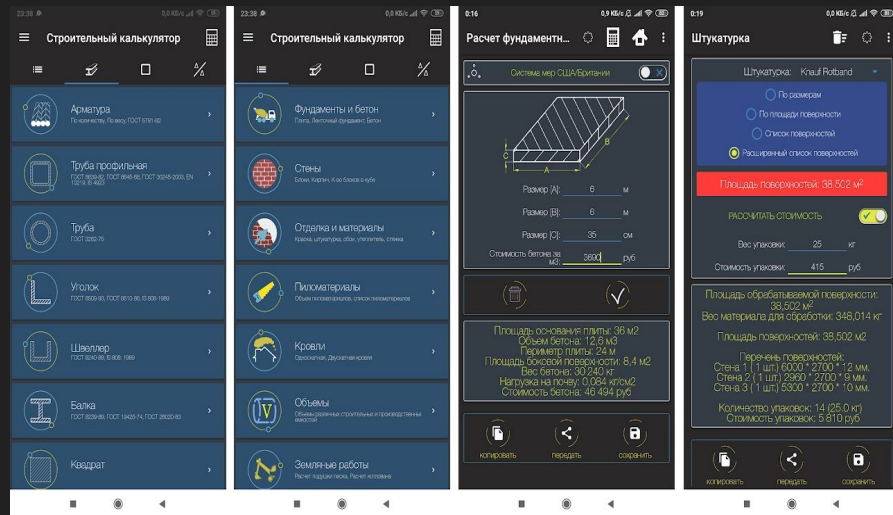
23:38 0 KB/c

Строительный калькулятор

Арматура
По количеству, По весу, ГОСТ 5781-82

Труба профильная
ГОСТ 8639-82, ГОСТ 8645-68, ГОСТ 30245-2003, EN 10219, IS 4923

Труба
ГОСТ 3262-75

Уголок
ГОСТ 8509-93, ГОСТ 8510-86, IS 808-1989

Швеллер
ГОСТ 8240-89, IS 808-1989

Балка
ГОСТ 8239-89, ГОСТ 19425-74, ГОСТ 26020-83

Квадрат

23:38 0 KB/c

Строительный калькулятор

Фундаменты и бетон
Плиты, Ленточный фундамент, Бетон

Стены
Блоки, Кирпич, Кол-во блоков в кубе

Отделка и материалы
Краска, штукатурка, обои, утеплитель, стяжка

Пиломатериалы
Объем пиломатериалов, список пиломатериалов

Кровли
Односкатная, Двускатная кровля

Объемы
Объемы различных строительных и производственных емкостей

Земляные работы
Расчет подсыпки песка, Расчет котлована

0:16 0,9 KB/c

Расчет фундаментн...

Система мер США/Британии

B
C
A

Размер [A]: 6 м
Размер [B]: 6 м
Размер [C]: 35 см
Стоимость бетона за м3: 3690 руб

Площадь основания плиты: 36 м2
Объем бетона: 12,6 м3
Периметр плиты: 24 м
Площадь боковой поверхности: 8,4 м2
Вес бетона: 30 240 кг
Нагрузка на почву: 0,084 кг/см2
Стоимость бетона: 46 494 руб

копировать
передать
сохранить

0:19 0,0 KB/c

Штукатурка

Штукатурка: Knauf Rotband

По размерам
По площади поверхности
Список поверхностей
Расширенный список поверхностей

Площадь поверхностей: 38,502 м²

РАССЧИТАТЬ СТОИМОСТЬ

Вес упаковки: 25 кг
Стоимость упаковки: 415 руб

Площадь обрабатываемой поверхности: 38,502 м²
Вес материала для обработки: 348,014 кг

Площадь поверхностей: 38,502 м²

Перечень поверхностей:
Стена 1 (1 шт.) 6000 * 2700 * 12 мм.
Стена 2 (1 шт.) 2960 * 2700 * 9 мм.
Стена 3 (1 шт.) 5300 * 2700 * 10 мм.

Количество упаковок: 14 (25.0 кг)
Стоимость упаковок: 5 810 руб

копировать
передать
сохранить